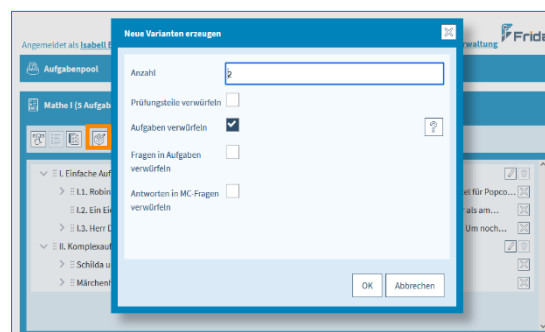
Angemeldet als Isabell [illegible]

Aufgabenpool

Mathe I (5 Aufgab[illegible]

I. Einfache Auf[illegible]

I.1. Robin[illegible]

I.2. Ein Ei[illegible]

I.3. Herr D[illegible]

II. Komplexaut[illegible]

Schilda u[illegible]

Märchen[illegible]

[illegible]rwaltung

Frida

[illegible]el für Popco...

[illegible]als am...

Um noch...

Neue Varianten erzeugen

Anzahl 2

Prüfungsteile verwürfeln

Aufgaben verwürfeln

?

Fragen in Aufgaben verwürfeln

Antworten in MC-Fragen verwürfeln

OK Abbrechen